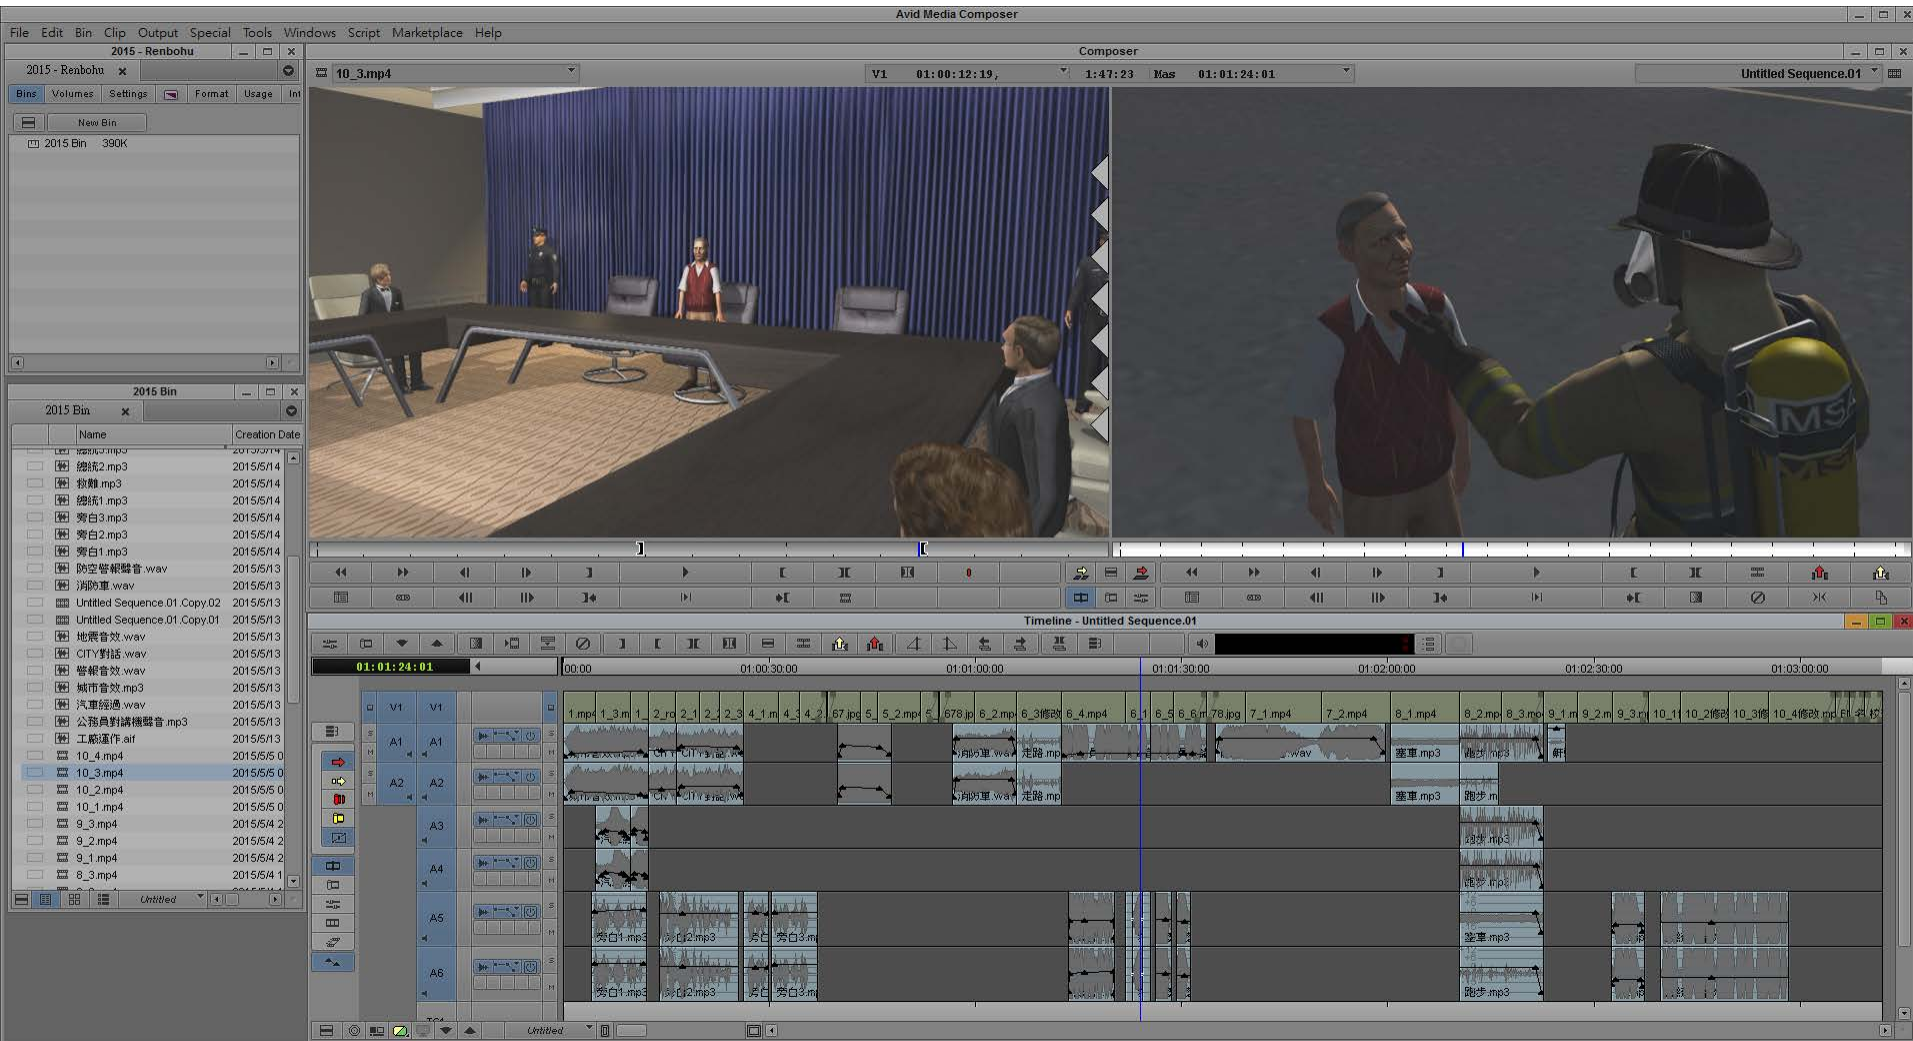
Avid Media Composer

File Edit Bin Clip Output Special Tools Windows Script Marketplace Help

2015 - Renbohu

2015 - Renbohu

Bins Volumes Settings Format Usage Int

New Bin

2015 Bin 390K

2015 Bin

2015 Bin

| Name | Creation Date |
|---|---|
| 總統2.mp3 | 2015/5/14 |
| 救難.mp3 | 2015/5/14 |
| 總統1.mp3 | 2015/5/14 |
| 旁白3.mp3 | 2015/5/14 |
| 旁白2.mp3 | 2015/5/14 |
| 旁白1.mp3 | 2015/5/14 |
| 防空警報聲音.wav | 2015/5/13 |
| 消防車.wav | 2015/5/13 |
| Untitled Sequence.01.Copy.02 | 2015/5/13 |
| Untitled Sequence.01.Copy.01 | 2015/5/13 |
| 地震音效.wav | 2015/5/13 |
| CITY對話.wav | 2015/5/13 |
| 警報音效.wav | 2015/5/13 |
| 城市音效.mp3 | 2015/5/13 |
| 汽車經過.wav | 2015/5/13 |
| 公務員對講機聲音.mp3 | 2015/5/13 |
| 工廠運作.aif | 2015/5/13 |
| 10_4.mp4 | 2015/5/5 0 |
| 10_3.mp4 | 2015/5/5 0 |
| 10_2.mp4 | 2015/5/5 0 |
| 10_1.mp4 | 2015/5/5 0 |
| 9_3.mp4 | 2015/5/4 2 |
| 9_2.mp4 | 2015/5/4 2 |
| 9_1.mp4 | 2015/5/4 2 |
| 8_3.mp4 | 2015/5/4 1 |

Untitled

Composer

10_3.mp4

V1 01:00:12:19, 1:47:23 Mas 01:01:24:01

Untitled Sequence.01

MSA

Timeline - Untitled Sequence.01

01:01:24:01

00:00 01:00:30:00 01:01:00:00 01:01:30:00 01:02:00:00 01:02:30:00 01:03:00:00

V1 V1 A1 A1 A2 A2 A3 A4 A5 A6

1.mp4 1_3.m 1_ 2_ro 2_1 2_ 2_3 4_1.m 4_3 4_2 67.jpg 5_ 5_2.mp 5 678.jp 6_2.mp 6_3修改 6_4.mp4 6_1 6_5 6_6 m 78.jpg 7_1.mp4 7_2.mp4 8_1.mp4 8_2.mp 8_3.mp 9_1.m 9_2.m 9_3.m 10_1 10_2修改 10_3修 10_4修改.mp

CITY CITY 消防車.wa 走路.mp .wav 塞車.mp3 跑步.mp3

CIT CITY 消防車.wa 走路.mp 塞車.mp3 跑步.m

跑步.mp3

跑步.mp3

旁白1.mp3 旁白2.mp3 旁白 旁白3.m 塞車.mp3

旁白1.mp3 旁白2.mp3 旁白 旁白3.m 跑步.mp3

Untitled